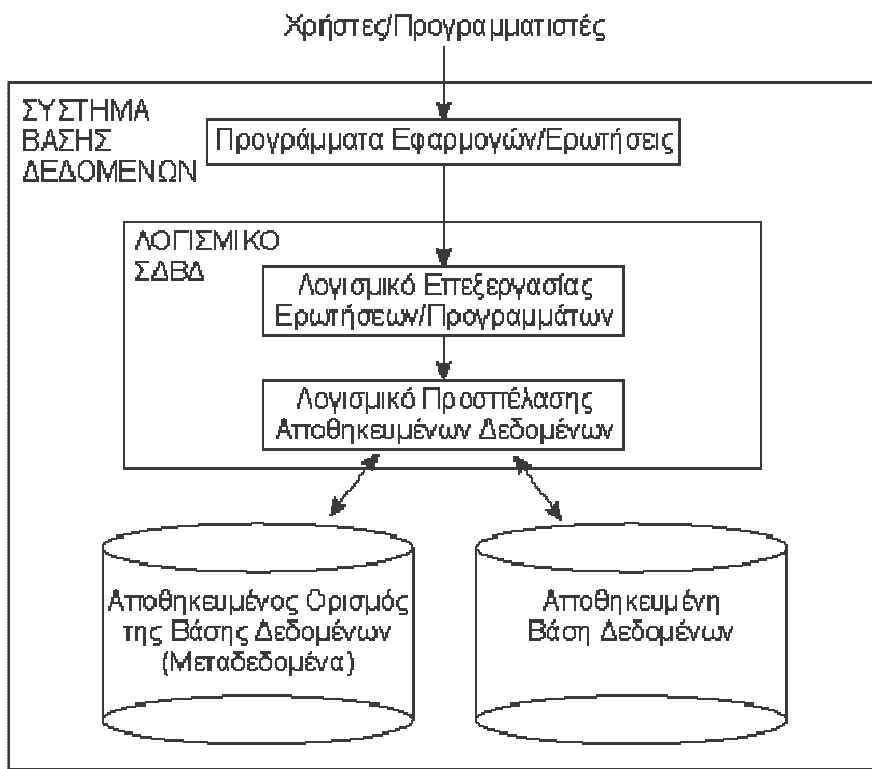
Χρήστες/Προγραμματιστές

ΣΥΣΤΗΜΑ ΒΑΣΗΣ ΔΕΔΟΜΕΝΩΝ

Προγράμματα Εφαρμογών/Ερωτήσεις

ΛΟΓΙΣΜΙΚΟ ΣΔΒΔ

Λογισμικό Επεξεργασίας Ερωτήσεων/Προγραμμάτων

Λογισμικό Προσπέλασης Αποθηκευμένων Δεδομένων

Αποθηκευμένος Ορισμός της Βάσης Δεδομένων (Μεταδεδομένα)

Αποθηκευμένη Βάση Δεδομένων